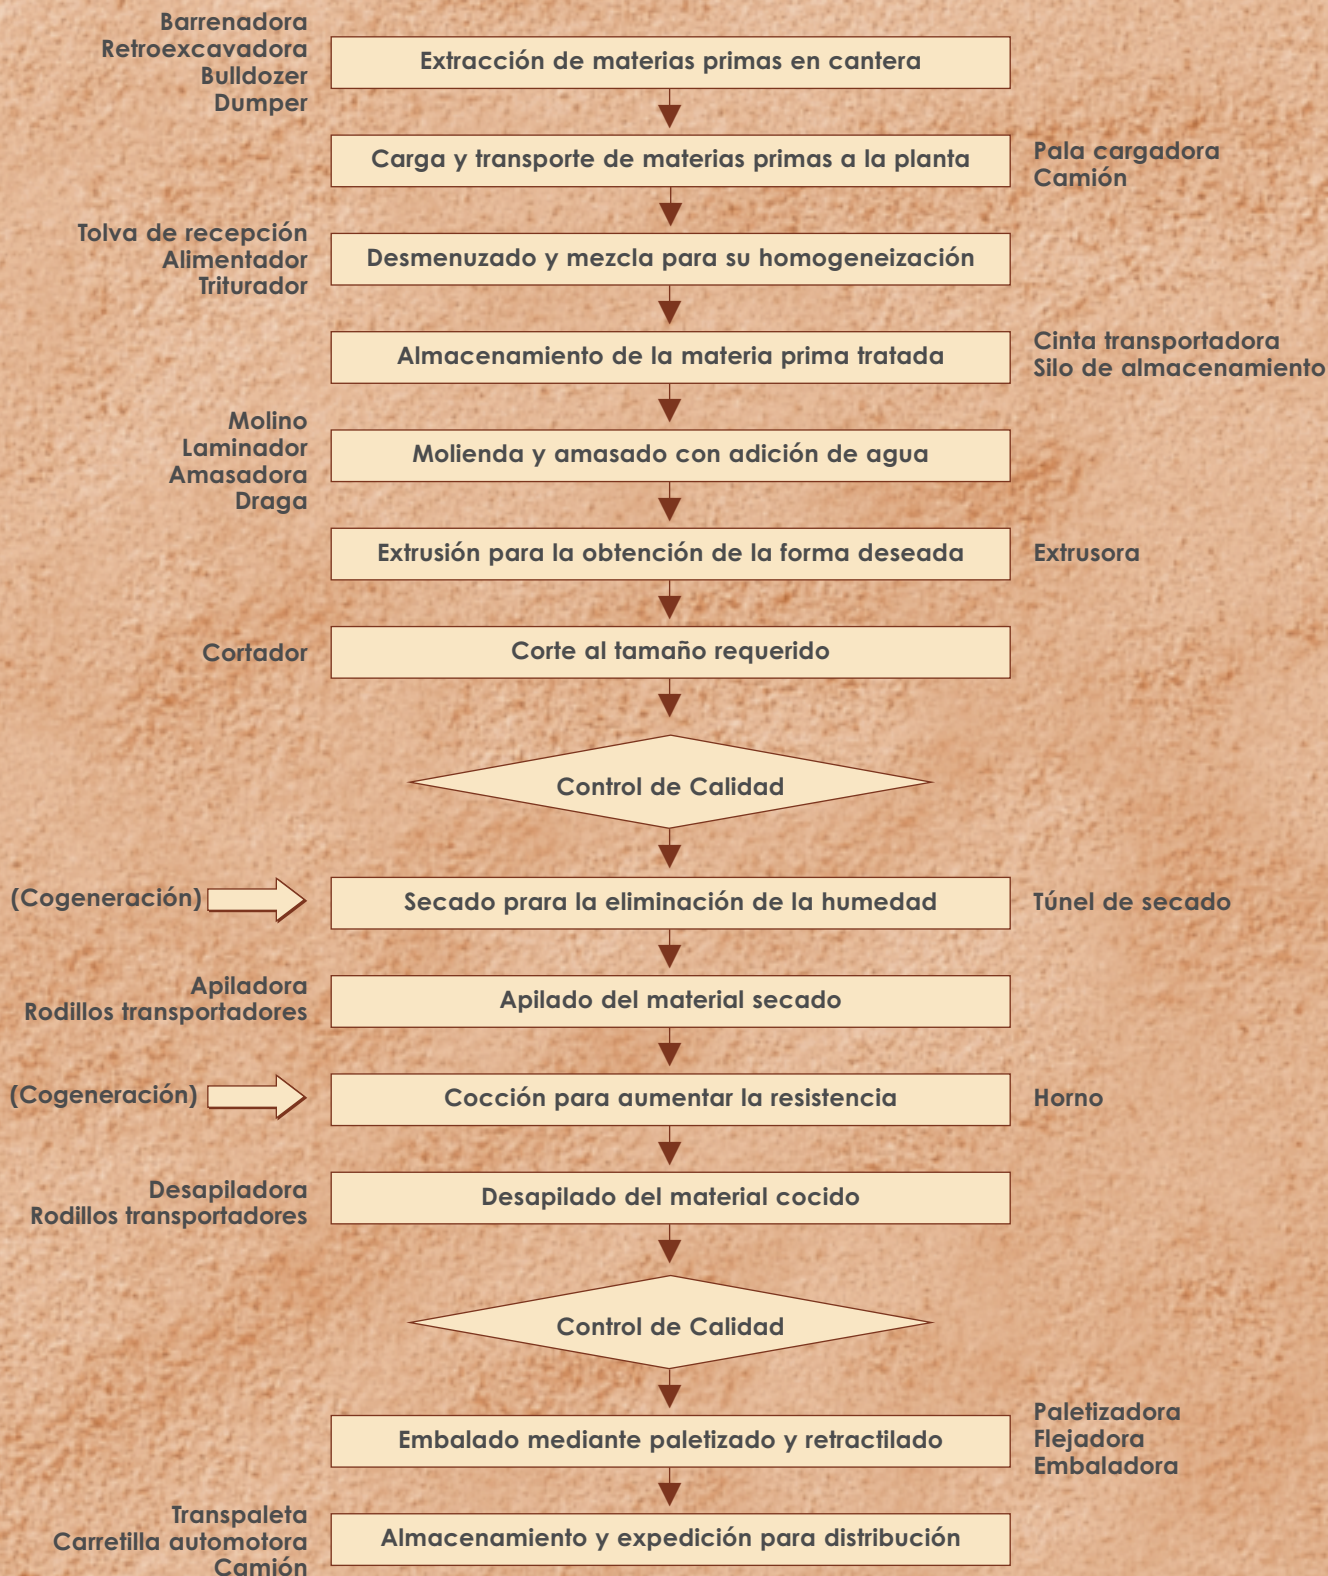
Barrenadora
Retroexcavadora
Bulldozer
Dumper

Extracción de materias primas en cantera

Carga y transporte de materias primas a la planta

Pala cargadora
Camión

Tolva de recepción
Alimentador
Triturador

Desmenuzado y mezcla para su homogeneización

Almacenamiento de la materia prima tratada

Cinta transportadora
Silo de almacenamiento

Molino
Laminador
Amasadora
Draga

Molienda y amasado con adición de agua

Extrusión para la obtención de la forma deseada

Extrusora

Cortador

Corte al tamaño requerido

Control de Calidad

(Cogeneración)

Secado prara la eliminación de la humedad

Túnel de secado

Apiladora
Rodillos transportadores

Apilado del material secado

(Cogeneración)

Cocción para aumentar la resistencia

Horno

Desapiladora
Rodillos transportadores

Desapilado del material cocido

Control de Calidad

Embalado mediante paletizado y retractilado

Paletizadora
Flejadora
Embaladora

Transpaleta
Carretilla automotora
Camión

Almacenamiento y expedición para distribución